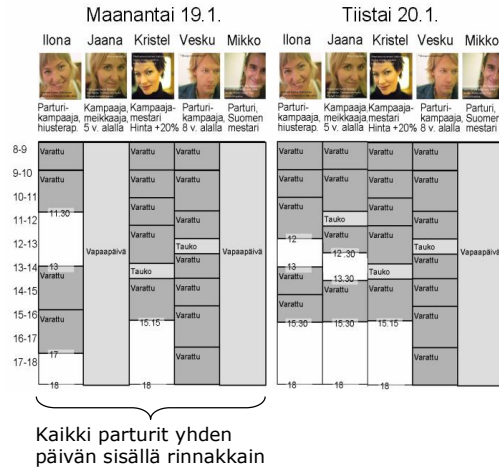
Maanantai 19.1.

Ilona | Jaana | Kristel | Vesku | Mikko

Parturi-kampaaja, hiusterap. | Kampaaja, meikkaaja, 5 v. alalla | Kampaaja-mestari Hinta +20% | Parturi-kampaaja, 8 v. alalla | Parturi, Suomen mestari

Tiistai 20.1.

Ilona | Jaana | Kristel | Vesku | Mikko

Parturi-kampaaja, hiusterap. | Kampaaja, meikkaaja, 5 v. alalla | Kampaaja-mestari Hinta +20% | Parturi-kampaaja, 8 v. alalla | Parturi, Suomen mestari

8-9
9-10
10-11
11-12
12-13
13-14
14-15
15-16
16-17
17-18

Varattu
Varattu
Varattu
11:30
13
Varattu
Varattu
17
18

Vapaapäivä

Varattu
Varattu
Varattu
Varattu
Varattu
Tauko
Varattu
15.15
18

Varattu
Varattu
Varattu
Varattu
Tauko
Varattu
Varattu
Varattu
Varattu

Vapaapäivä

Varattu
Varattu
Varattu
12
13
Varattu
Varattu
15.30
18

Varattu
Varattu
Varattu
12 :30
13.30
Varattu
Varattu
15.30
18

Varattu
Varattu
Tauko
Varattu
Varattu
Tauko
Varattu
15.15
18

Varattu
Varattu
Varattu
Varattu
Tauko
Varattu
Varattu
Varattu
Varattu

Vapaapäivä

Kaikki parturit yhden päivän sisällä rinnakkain